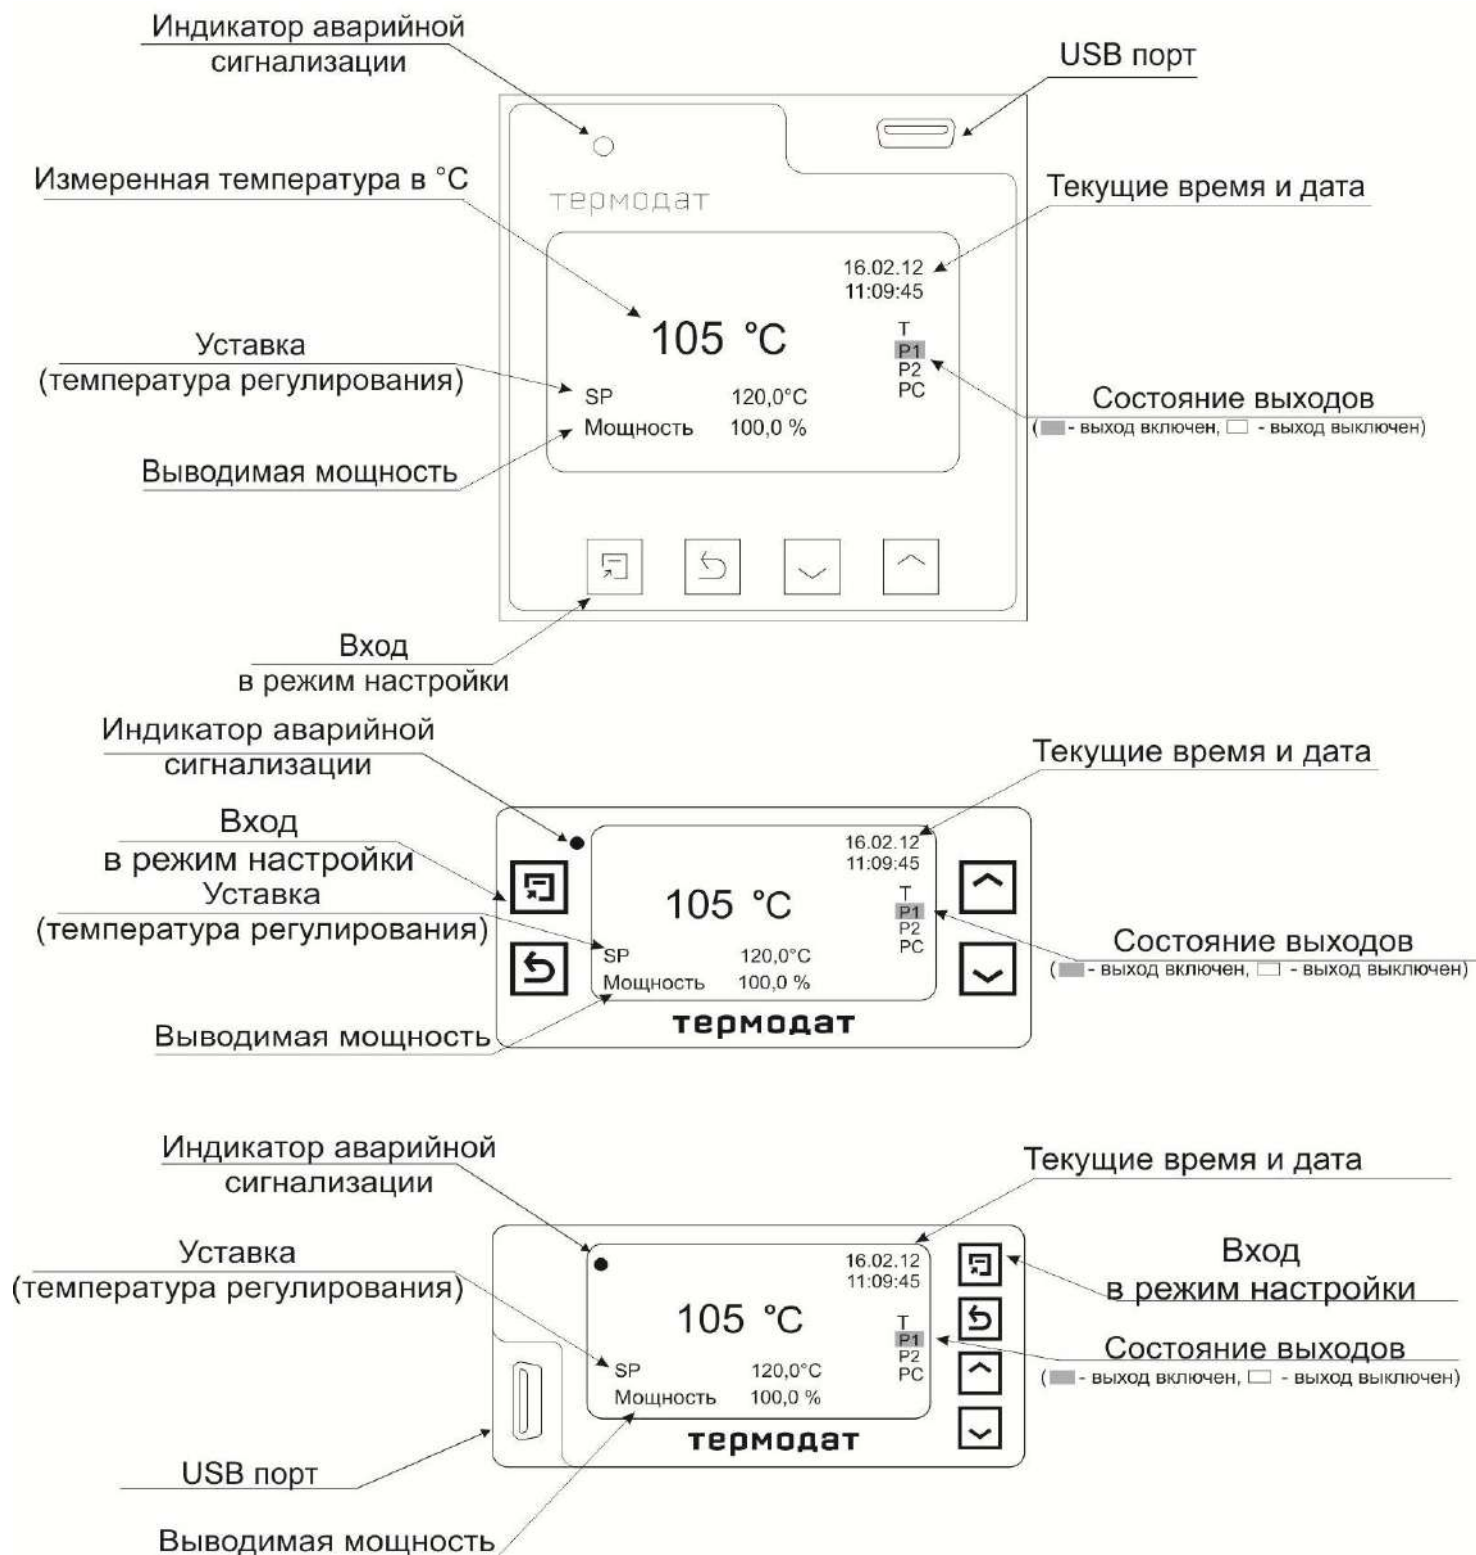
Индикатор аварийной сигнализации

USB порт

Измеренная температура в °C

термодат

Текущие время и дата

16.02.12
11:09:45

105 °C

T
P1
P2
PC

Уставка (температура регулирования)

SP 120,0°C
Мощность 100,0 %

Состояние выходов
( - выход включен, - выход выключен)

Выводимая мощность

Вход в режим настройки

Индикатор аварийной сигнализации

Текущие время и дата

Вход в режим настройки

16.02.12
11:09:45

Уставка (температура регулирования)

105 °C

T
P1
P2
PC

Состояние выходов
( - выход включен, - выход выключен)

SP 120,0°C
Мощность 100,0 %

Выводимая мощность

термодат

Индикатор аварийной сигнализации

Текущие время и дата

Уставка (температура регулирования)

16.02.12
11:09:45

Вход в режим настройки

105 °C

T
P1
P2
PC

Состояние выходов
( - выход включен, - выход выключен)

SP 120,0°C
Мощность 100,0 %

термодат

USB порт

Выводимая мощность